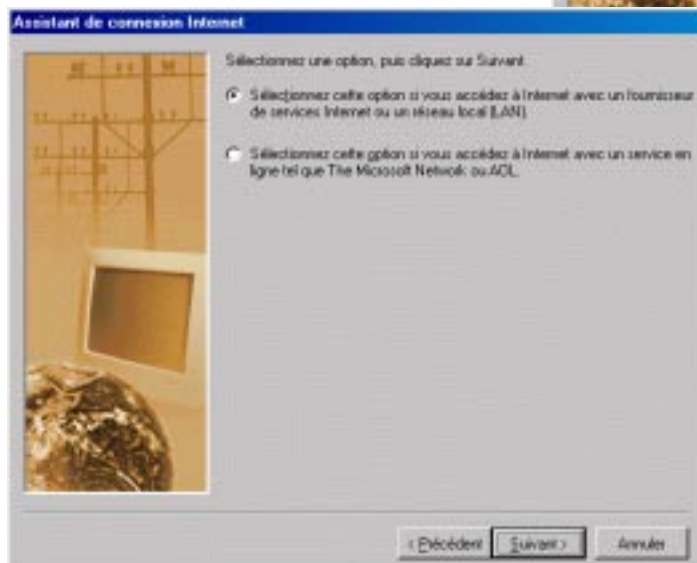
Assistant de connexion Internet

Sélectionnez une option, puis cliquez sur Suivant.

Sélectionnez cette option si vous accédez à Internet avec un fournisseur de services Internet ou un réseau local (LAN).

Sélectionnez cette option si vous accédez à Internet avec un service en ligne tel que The Microsoft Network ou AOL.

< Précédent
Suivant >
Annuler